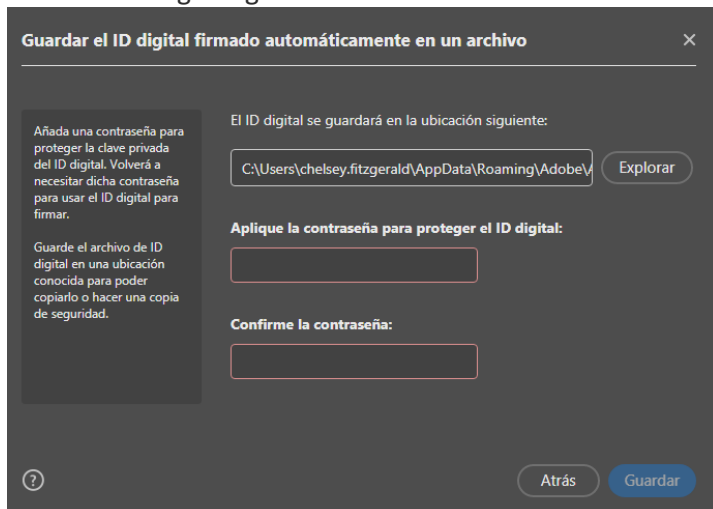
Guardar el ID digital firmado automáticamente en un archivo

×

Añada una contraseña para proteger la clave privada del ID digital. Volverá a necesitar dicha contraseña para usar el ID digital para firmar.

Guarde el archivo de ID digital en una ubicación conocida para poder copiarlo o hacer una copia de seguridad.

El ID digital se guardará en la ubicación siguiente:

C:\Users\chelsey.fitzgerald\AppData\Roaming\Adobe\

Explorar

Aplique la contraseña para proteger el ID digital:

Confirme la contraseña:

?

Atrás

Guardar